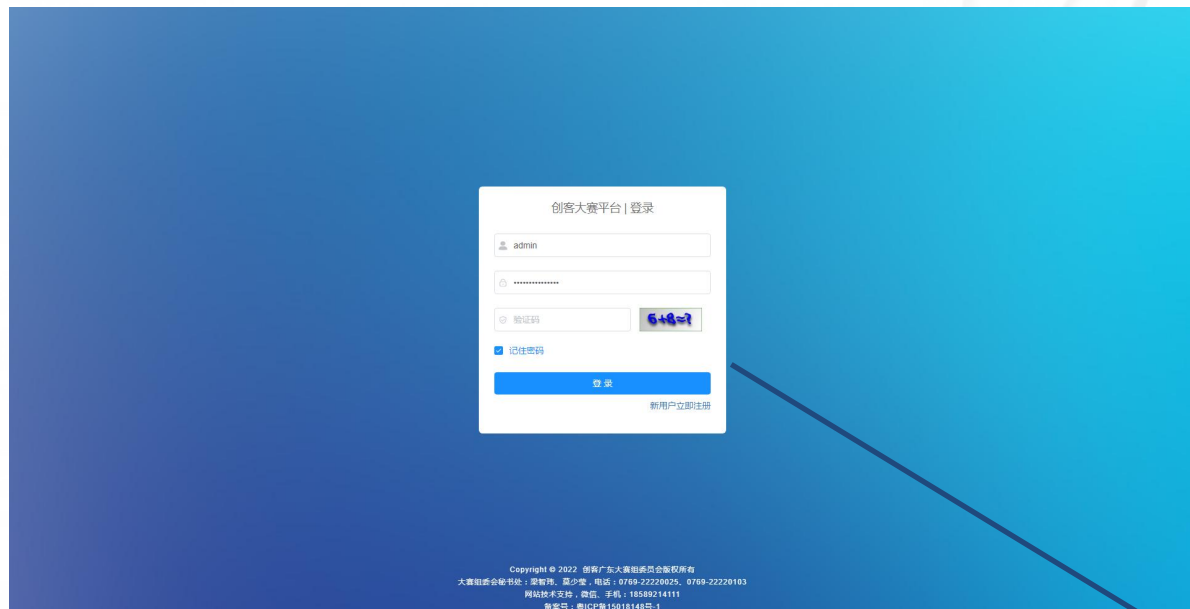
创客大赛平台 | 登录

admin

••••••••••••••••

验证码

5+8=?

记住密码

登 录

新用户立即注册

Copyright © 2022 创客广东大赛组委员会版权所有
大赛组委会秘书处：梁智玮、蔡少莹，电话：0769-22220025、0769-22220103
网站技术支持，微信、手机：18589214111
备案号：粤ICP备15018148号-1